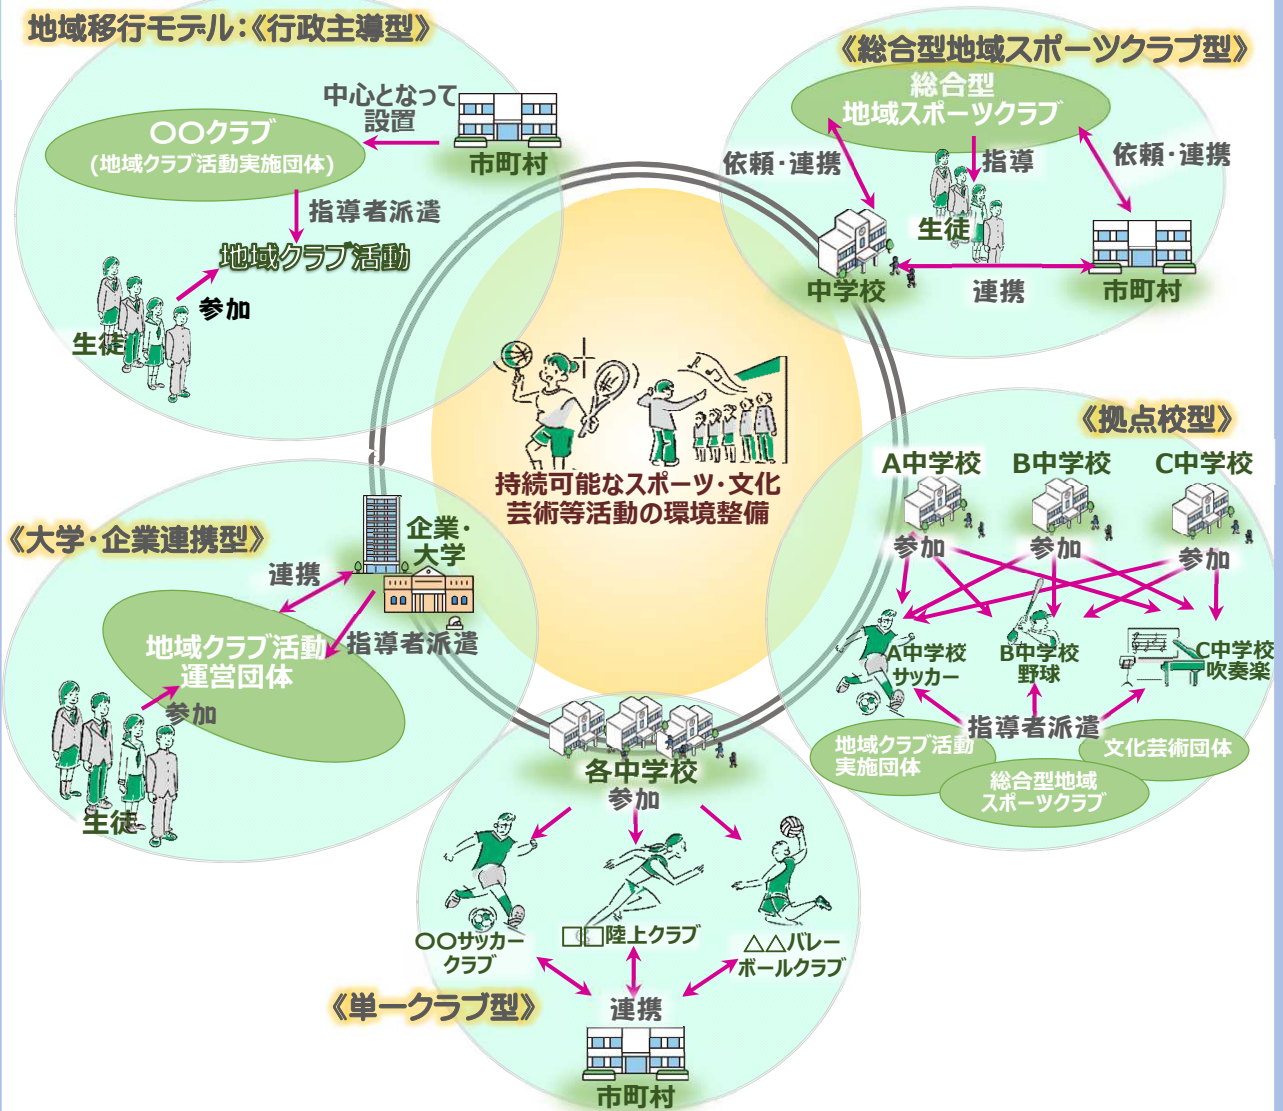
地域移行モデル:《行政主導型》

中心となって設置

〇〇クラブ
(地域クラブ活動実施団体)

市町村

指導者派遣

地域クラブ活動

参加

生徒

《総合型地域スポーツクラブ型》

総合型
地域スポーツクラブ

依頼・連携

指導

依頼・連携

生徒

中学校

連携

市町村

持続可能なスポーツ・文化芸術等活動の環境整備

《拠点校型》

A中学校

B中学校

C中学校

参加

参加

参加

A中学校
サッカー

B中学校
野球

C中学校
吹奏楽

指導者派遣

地域クラブ活動
実施団体

文化芸術団体

総合型地域
スポーツクラブ

《大学・企業連携型》

企業・
大学

連携

地域クラブ活動
運営団体

指導者派遣

参加

生徒

各中学校

参加

〇〇サッカー
クラブ

□□陸上クラブ

△△バレー
ボールクラブ

《単一クラブ型》

連携

市町村